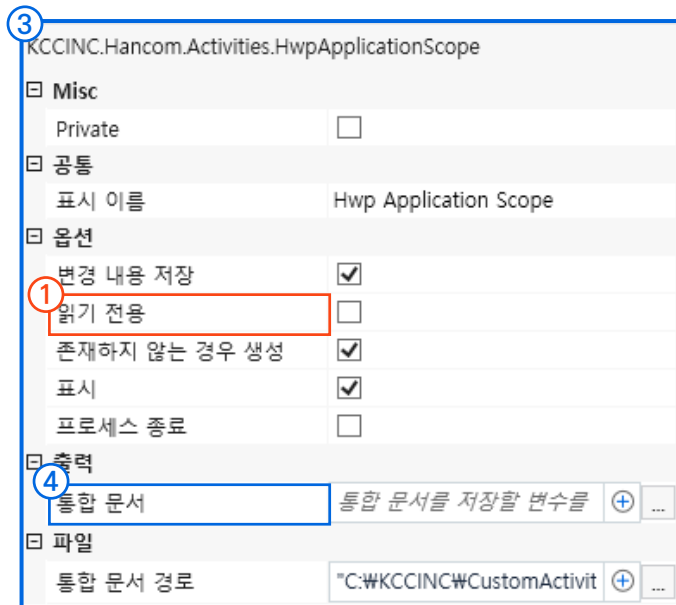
3

KCCINC.Hancom.Activities.HwpApplicationScope

⊟ Misc

Private

⊟ 공통

표시 이름 Hwp Application Scope

⊟ 옵션

변경 내용 저장

1

읽기 전용

존재하지 않는 경우 생성

표시

프로세스 종료

⊟ 출력

4

통합 문서 통합 문서를 저장할 변수를 ...

⊟ 파일

통합 문서 경로 "C:₩KCCINC₩CustomActivit ...